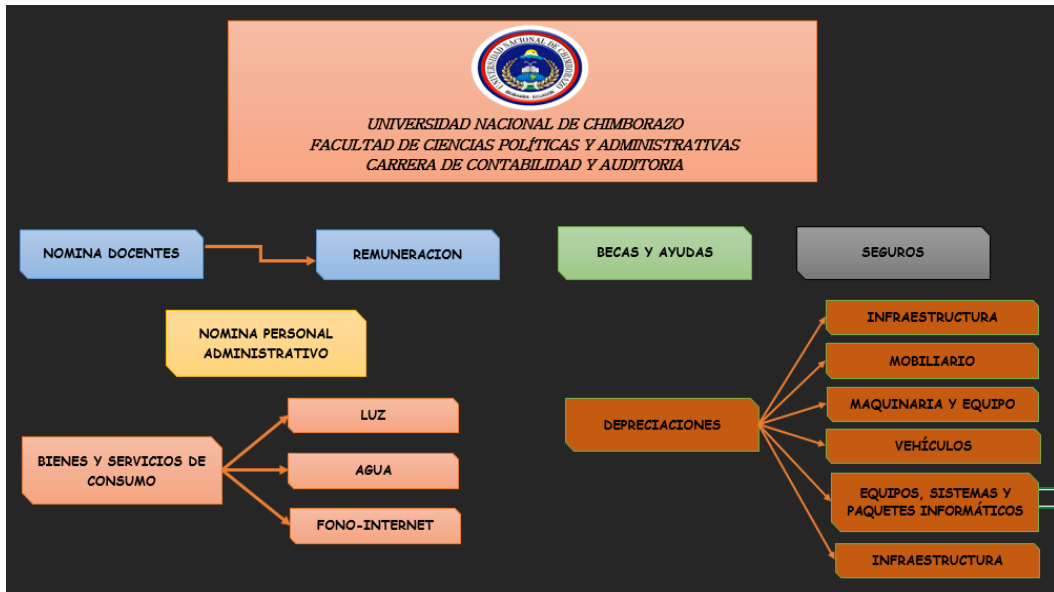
UNIVERSIDAD NACIONAL DE CHIMBORAZO

UNIVERSIDAD NACIONAL DE CHIMBORAZO
FACULTAD DE CIENCIAS POLÍTICAS Y ADMINISTRATIVAS
CARRERA DE CONTABILIDAD Y AUDITORIA

NOMINA DOCENTES

REMUNERACION

BECAS Y AYUDAS

SEGUROS

NOMINA PERSONAL ADMINISTRATIVO

INFRAESTRUCTURA

MOBILIARIO

MAQUINARIA Y EQUIPO

VEHÍCULOS

EQUIPOS, SISTEMAS Y PAQUETES INFORMÁTICOS

INFRAESTRUCTURA

DEPRECIACIONES

BIENES Y SERVICIOS DE CONSUMO

LUZ

AGUA

FONO-INTERNET